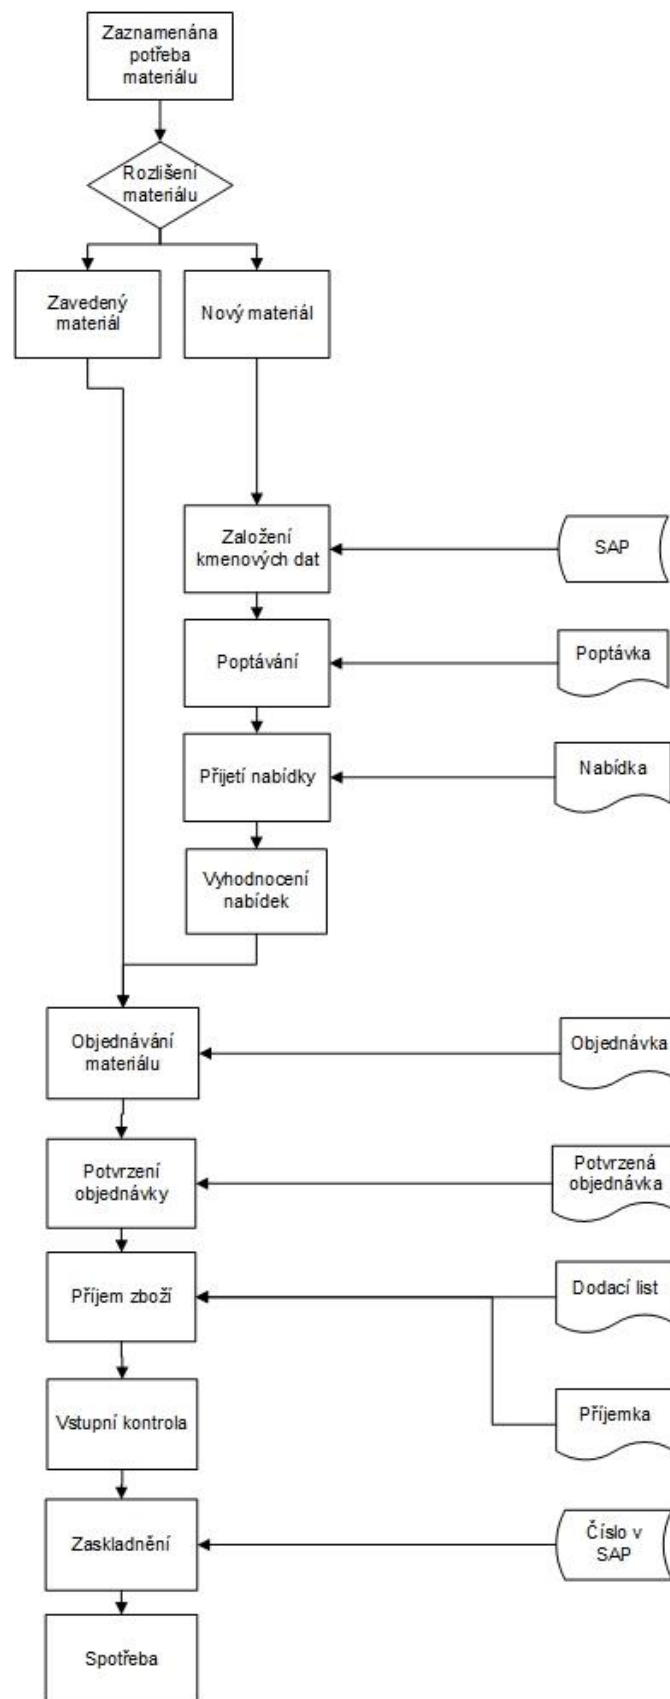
Zaznamenána potřeba materiálu

Rozlišení materiálu

Zavedený materiál

Nový materiál

Založení kmenových dat

SAP

Poptávání

Poptávka

Přijetí nabídky

Nabídka

Vyhodnocení nabídek

Objednávání materiálu

Objednávka

Potvrzení objednávky

Potvrzená objednávka

Příjem zboží

Dodací list

Příjemka

Vstupní kontrola

Zaskladnění

Číslo v SAP

Spotřeba